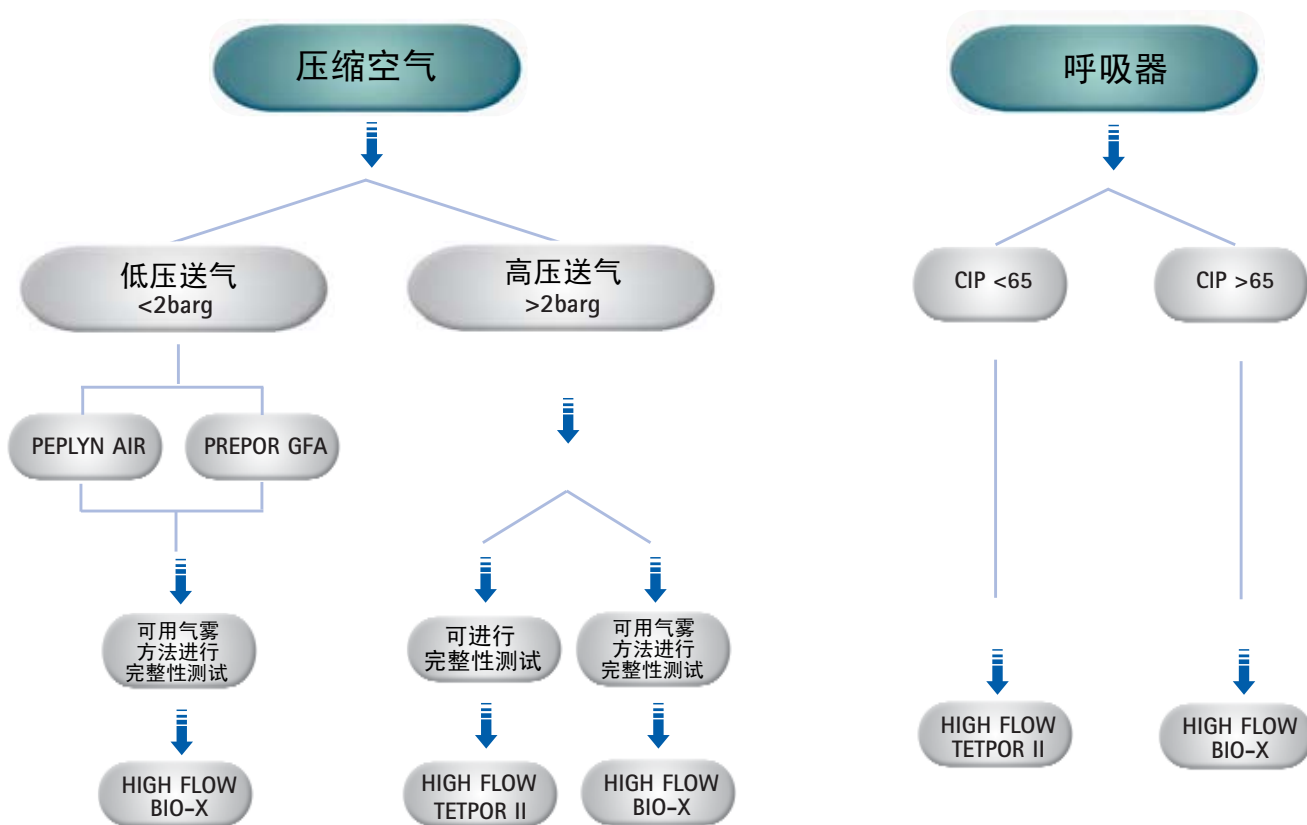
压缩空气

低压送气
<2barg

高压送气
>2barg

PEPLYN AIR

PREPOR GFA

可用气雾方法进行完整性测试

HIGH FLOW BIO-X

可进行完整性测试

HIGH FLOW TETPOR II

可用气雾方法进行完整性测试

HIGH FLOW BIO-X

呼吸器

CIP <65

CIP >65

HIGH FLOW TETPOR II

HIGH FLOW BIO-X